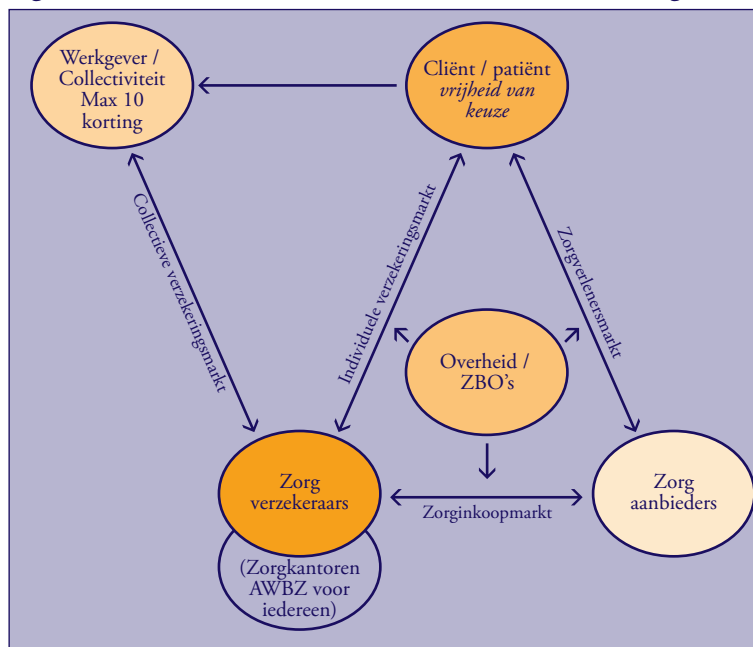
Werkgever / Collectiviteit Max 10 korting

Cliënt / patiënt *vrijheid van keuze*

Collectieve verzekeringsmarkt

Individuele verzekeringsmarkt

Zorgverlenersmarkt

Overheid / ZBO's

Zorg verzekeraars

(Zorgkantoren AWBZ voor iedereen)

Zorginkoopmarkt

Zorg aanbieders